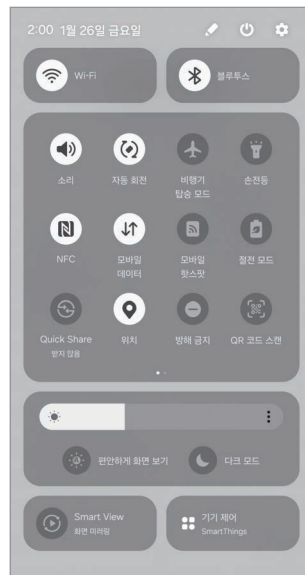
2:00 1월 26일 금요일

Wi-Fi

블루투스

소리

자동 회전

비행기 탑승 모드

손전등

NFC

모바일 데이터

모바일 핫스팟

절전 모드

Quick Share 받지 않음

위치

방해 금지

QR 코드 스캔

편안하게 화면 보기

다크 모드

Smart View 화면 미러링

기기 제어 SmartThings